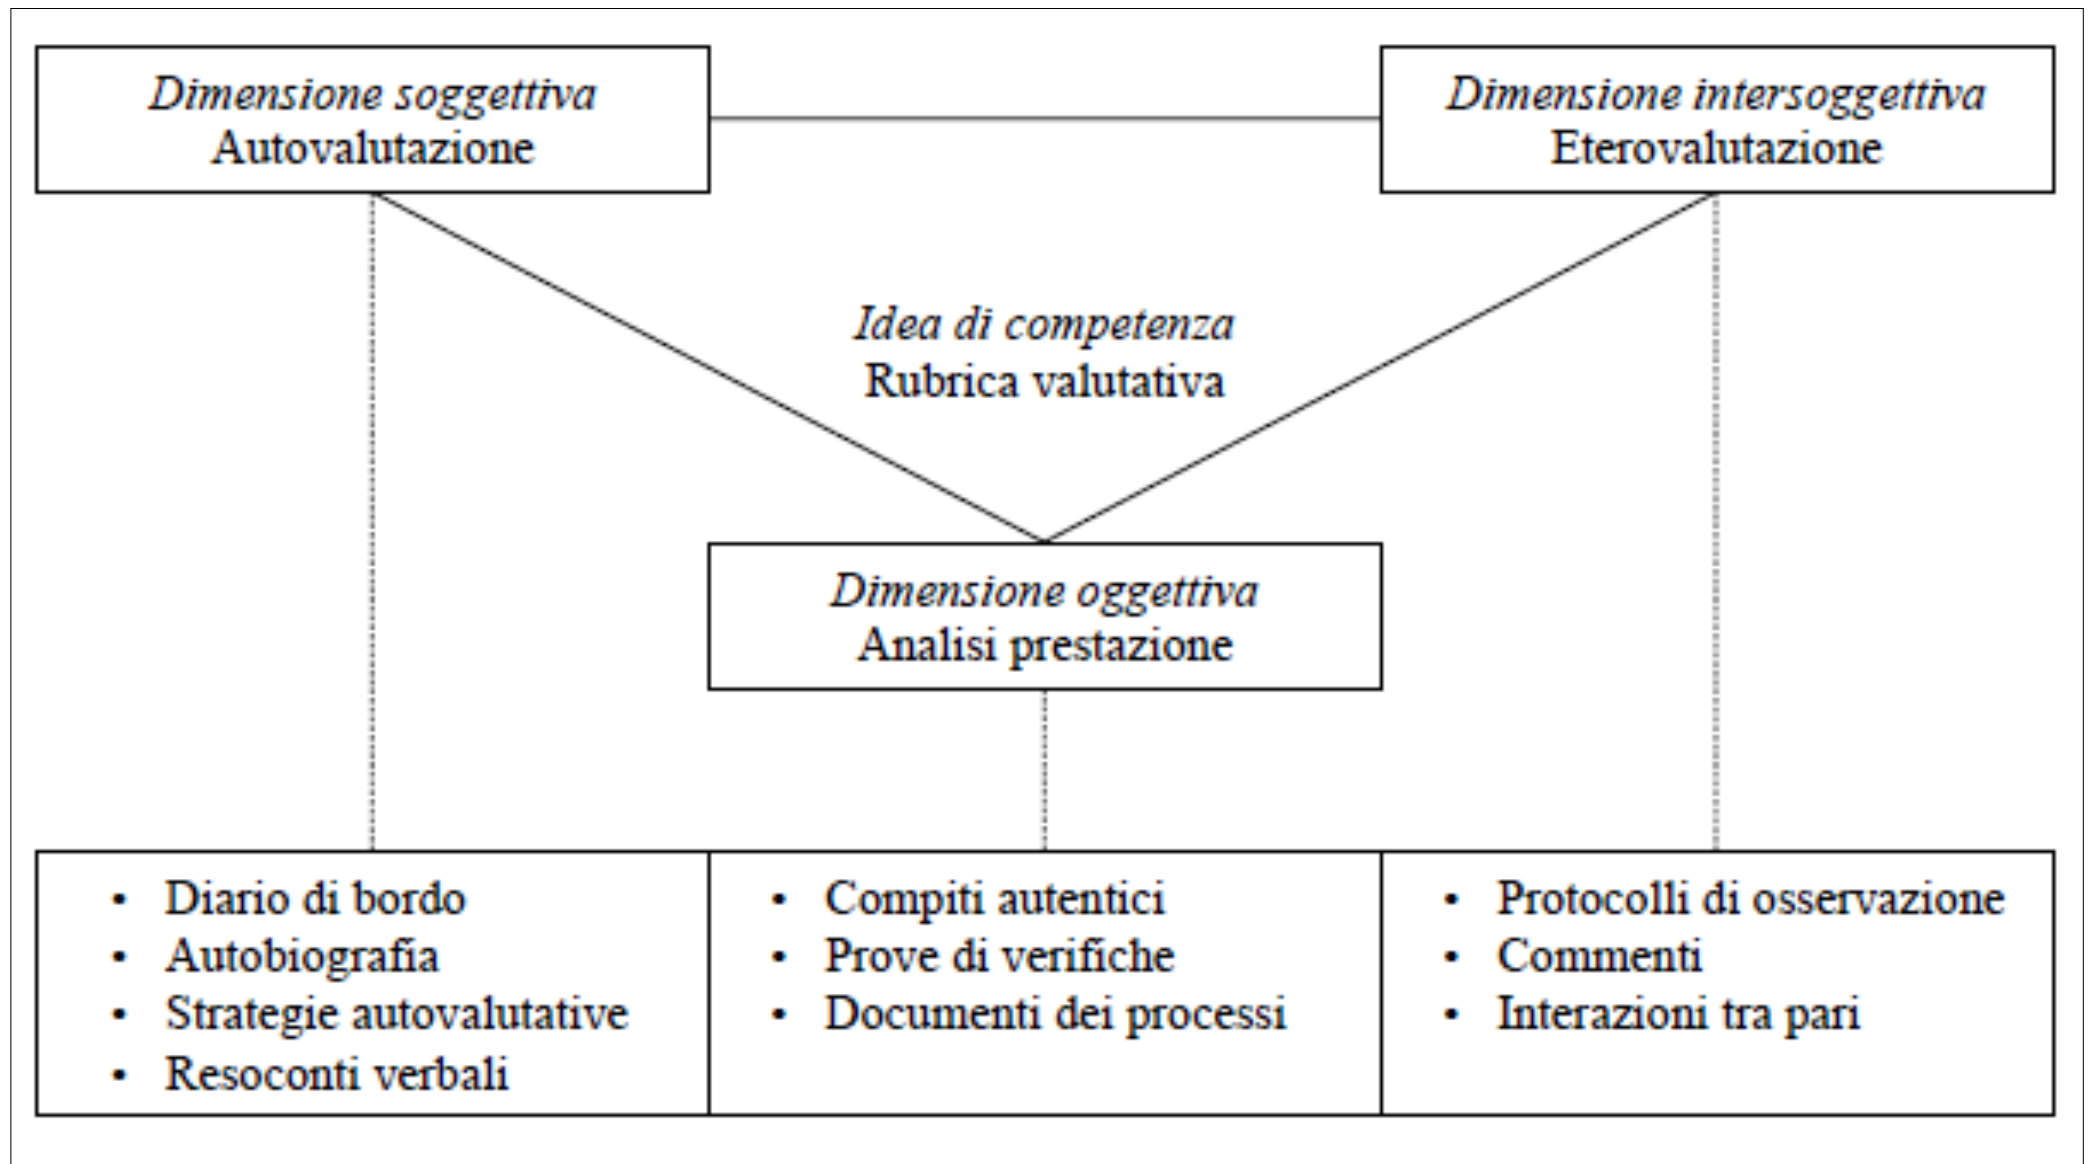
*Dimensione soggettiva*
Autovalutazione

*Dimensione intersoggettiva*
Eterovalutazione

*Idea di competenza*
Rubrica valutativa

*Dimensione oggettiva*
Analisi prestazione

- Diario di bordo
- Autobiografia
- Strategie autovalutative
- Resoconti verbali

- Compiti autentici
- Prove di verifiche
- Documenti dei processi

- Protocolli di osservazione
- Commenti
- Interazioni tra pari